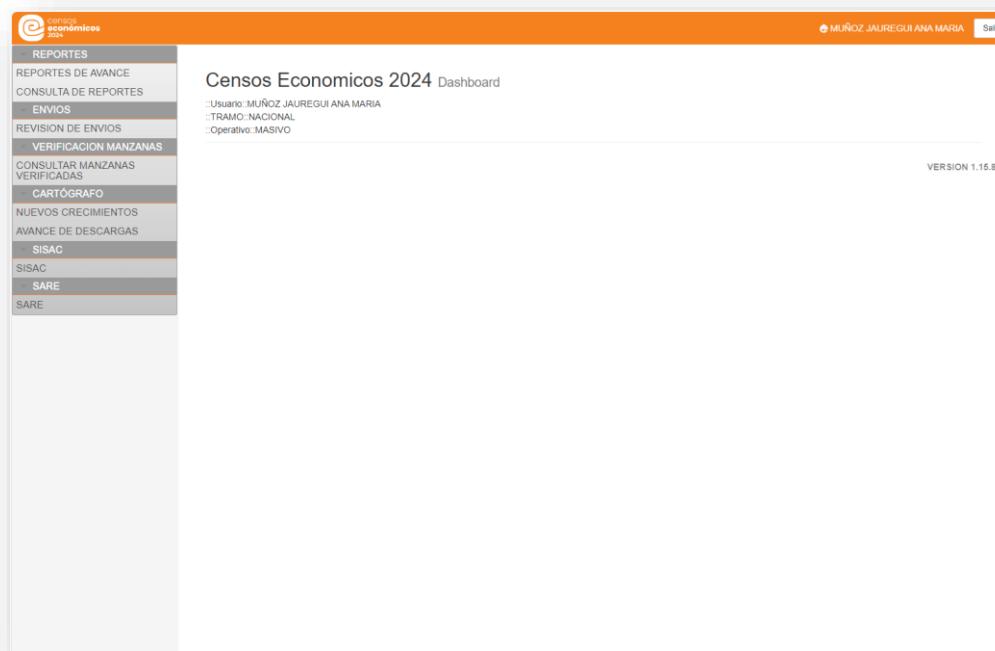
censos
económicos
2024

MUÑOZ JAUREGUI ANA MARIA
Sal

REPORTES
REPORTES DE AVANCE
CONSULTA DE REPORTES
ENVIOS
REVISION DE ENVIOS
VERIFICACION MANZANAS
CONSULTAR MANZANAS VERIFICADAS
CARTÓGRAFO
NUEVOS CRECIMIENTOS
AVANCE DE DESCARGAS
SISAC
SISAC
SARE
SARE

Censos Economicos 2024 Dashboard

::Usuario::MUÑOZ JAUREGUI ANA MARIA
::TRAMO::NACIONAL
::Operativo::MASIVO

VERSION 1.15.8